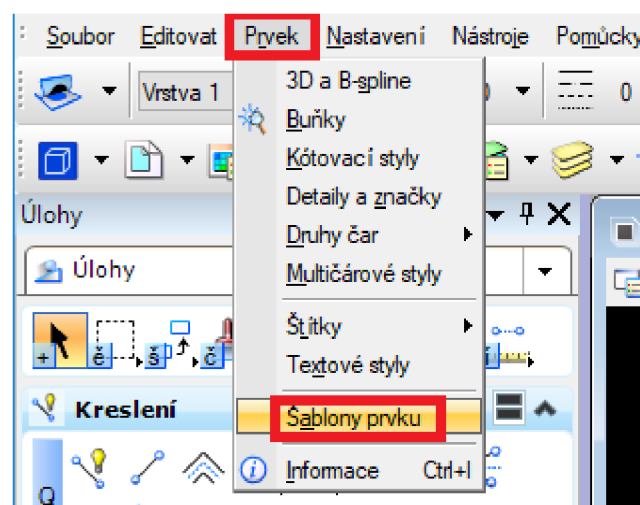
Soubor Editovat Prvek Nastavení Nástroje Pomůcky

Vrstva 1

0 0

Úlohy

Úlohy

Kreslení

3D a B-spline
Buňky
Kótovací styly
Detaily a značky
Druhy čar
Multičárové styly
Štítky
Textové styly
Šablony prvku
Informace Ctrl+I